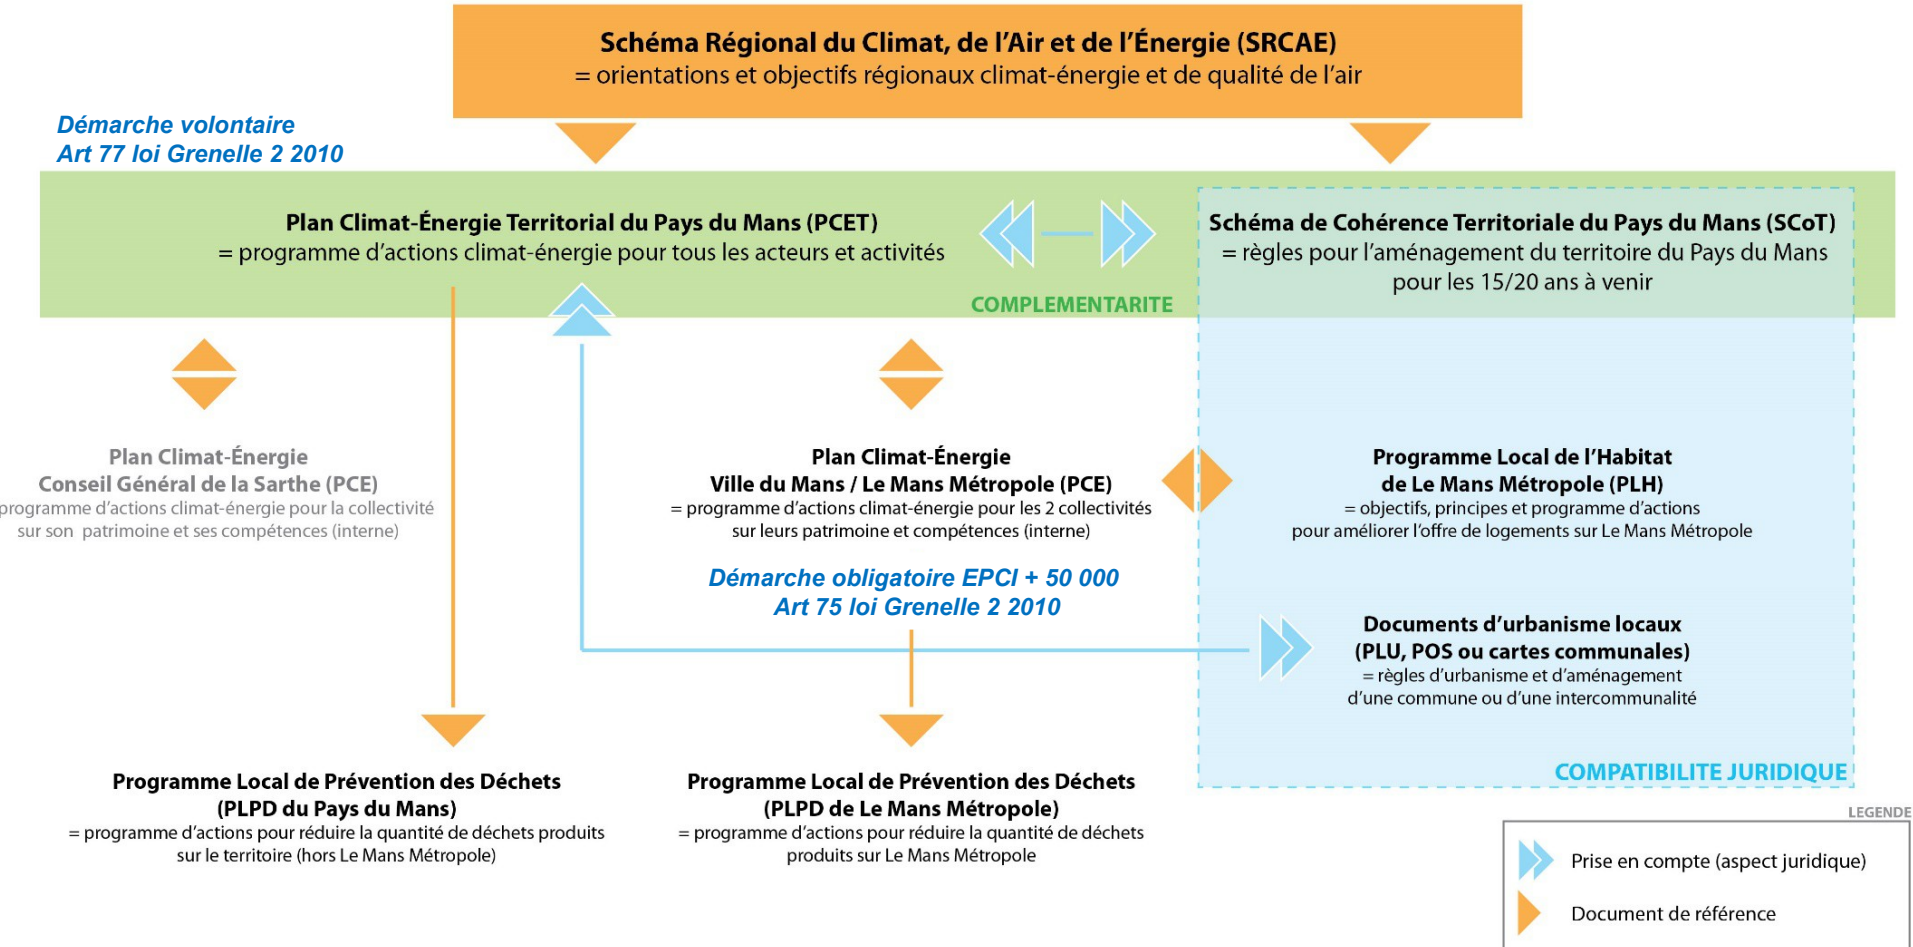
**Schéma Régional du Climat, de l'Air et de l'Énergie (SRCAE)**
= orientations et objectifs régionaux climat-énergie et de qualité de l'air

Démarche volontaire
Art 77 loi Grenelle 2 2010

**Plan Climat-Énergie Territorial du Pays du Mans (PCET)**
= programme d'actions climat-énergie pour tous les acteurs et activités

COMPLEMENTARITE

**Schéma de Cohérence Territoriale du Pays du Mans (SCoT)**
= règles pour l'aménagement du territoire du Pays du Mans pour les 15/20 ans à venir

**Plan Climat-Énergie Conseil Général de la Sarthe (PCE)**
programme d'actions climat-énergie pour la collectivité sur son patrimoine et ses compétences (interne)

**Plan Climat-Énergie Ville du Mans / Le Mans Métropole (PCE)**
= programme d'actions climat-énergie pour les 2 collectivités sur leurs patrimoine et compétences (interne)

Démarche obligatoire EPCI + 50 000
Art 75 loi Grenelle 2 2010

**Programme Local de l'Habitat de Le Mans Métropole (PLH)**
= objectifs, principes et programme d'actions pour améliorer l'offre de logements sur Le Mans Métropole

**Documents d'urbanisme locaux (PLU, POS ou cartes communales)**
= règles d'urbanisme et d'aménagement d'une commune ou d'une intercommunalité

COMPATIBILITE JURIDIQUE

**Programme Local de Prévention des Déchets (PLPD du Pays du Mans)**
= programme d'actions pour réduire la quantité de déchets produits sur le territoire (hors Le Mans Métropole)

**Programme Local de Prévention des Déchets (PLPD de Le Mans Métropole)**
= programme d'actions pour réduire la quantité de déchets produits sur Le Mans Métropole

LEGENDE
Prise en compte (aspect juridique)
Document de référence